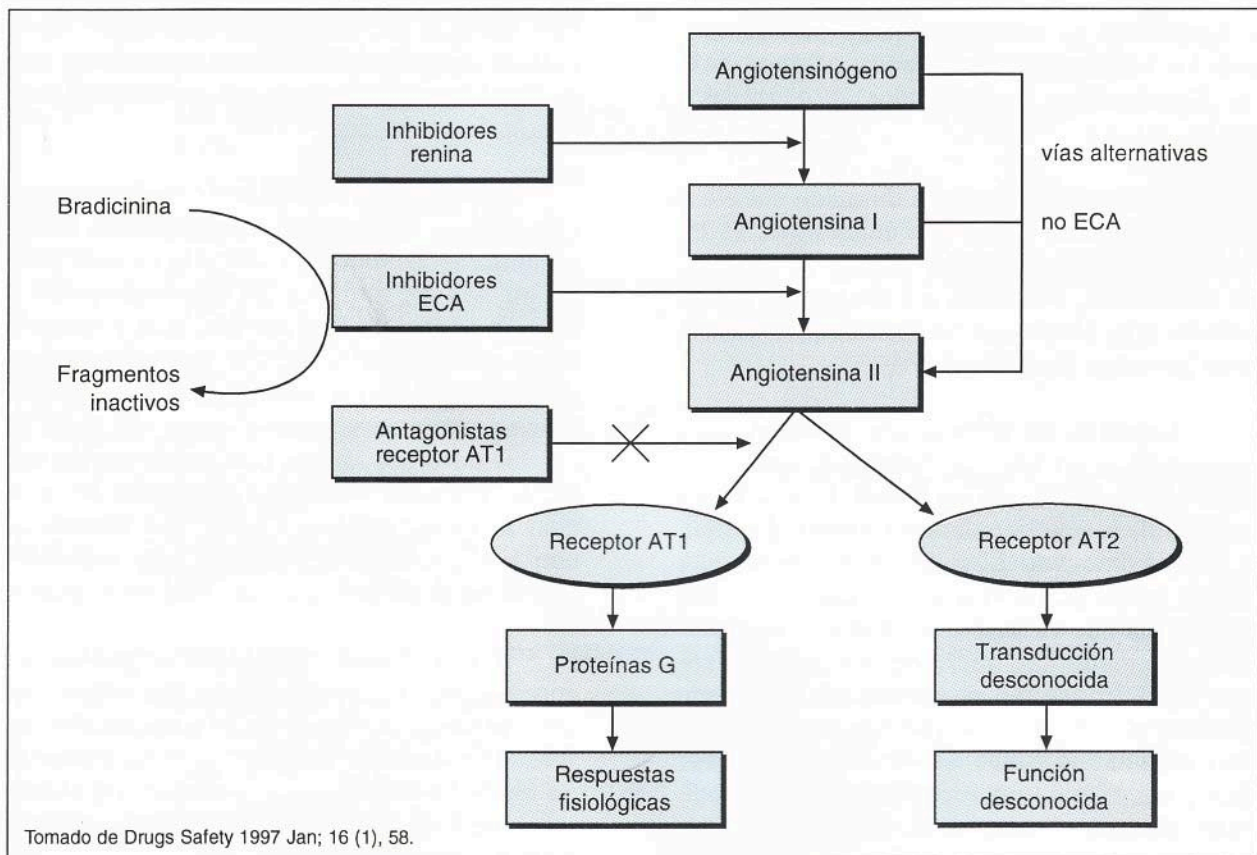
Angiotensinógeno

Inhibidores renina

vías alternativas

no ECA

Bradicinina

Angiotensina I

Inhibidores ECA

Fragmentos inactivos

Angiotensina II

Antagonistas receptor AT1

Receptor AT1

Receptor AT2

Proteínas G

Transducción desconocida

Respuestas fisiológicas

Función desconocida

Tomado de Drugs Safety 1997 Jan; 16 (1), 58.